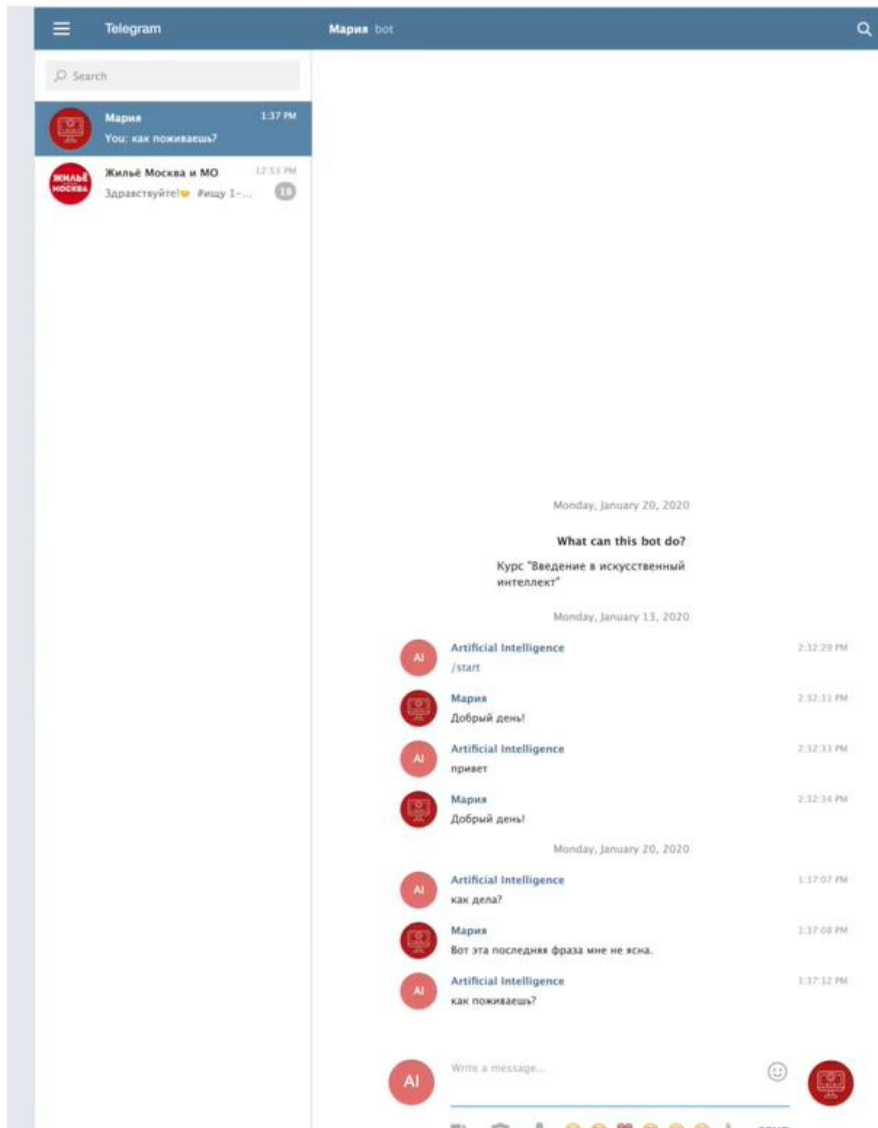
Telegram

Мария bot

Search

Мария 1:37 PM
You: как поживаешь?

ЖИЛЬЁ МОСКВА

Жильё Москва и МО 12:53 PM
Здравствуйте! #ищу 1-... 18

Monday, January 20, 2020

What can this bot do?

Курс "Введение в искусственный интеллект"

Monday, January 13, 2020

AI
Artificial Intelligence 2:32:29 PM
/start

Мария 2:32:31 PM
Добрый день!

AI
Artificial Intelligence 2:32:33 PM
привет

Мария 2:32:34 PM
Добрый день!

Monday, January 20, 2020

AI
Artificial Intelligence 1:37:07 PM
как дела?

Мария 1:37:08 PM
Вот эта последняя фраза мне не ясна.

AI
Artificial Intelligence 1:37:12 PM
как поживаешь?

AI
Write a message...